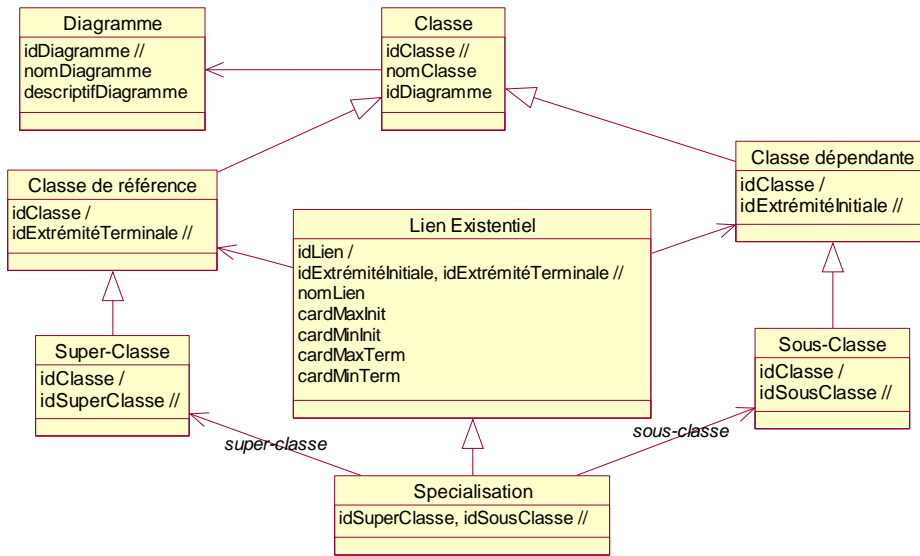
Diagramme
idDiagramme //
nomDiagramme
descriptifDiagramme

Classe
idClasse //
nomClasse
idDiagramme

Classe de référence
idClasse /
idExtrémitéTerminale //

Classe dépendante
idClasse /
idExtrémitéInitiale //

Lien Existentiel
idLien /
idExtrémitéInitiale, idExtrémitéTerminale //
nomLien
cardMaxInit
cardMinInit
cardMaxTerm
cardMinTerm

Super-Classe
idClasse /
idSuperClasse //

Sous-Classe
idClasse /
idSousClasse //

super-classe

sous-classe

Specialisation
idSuperClasse, idSousClasse //